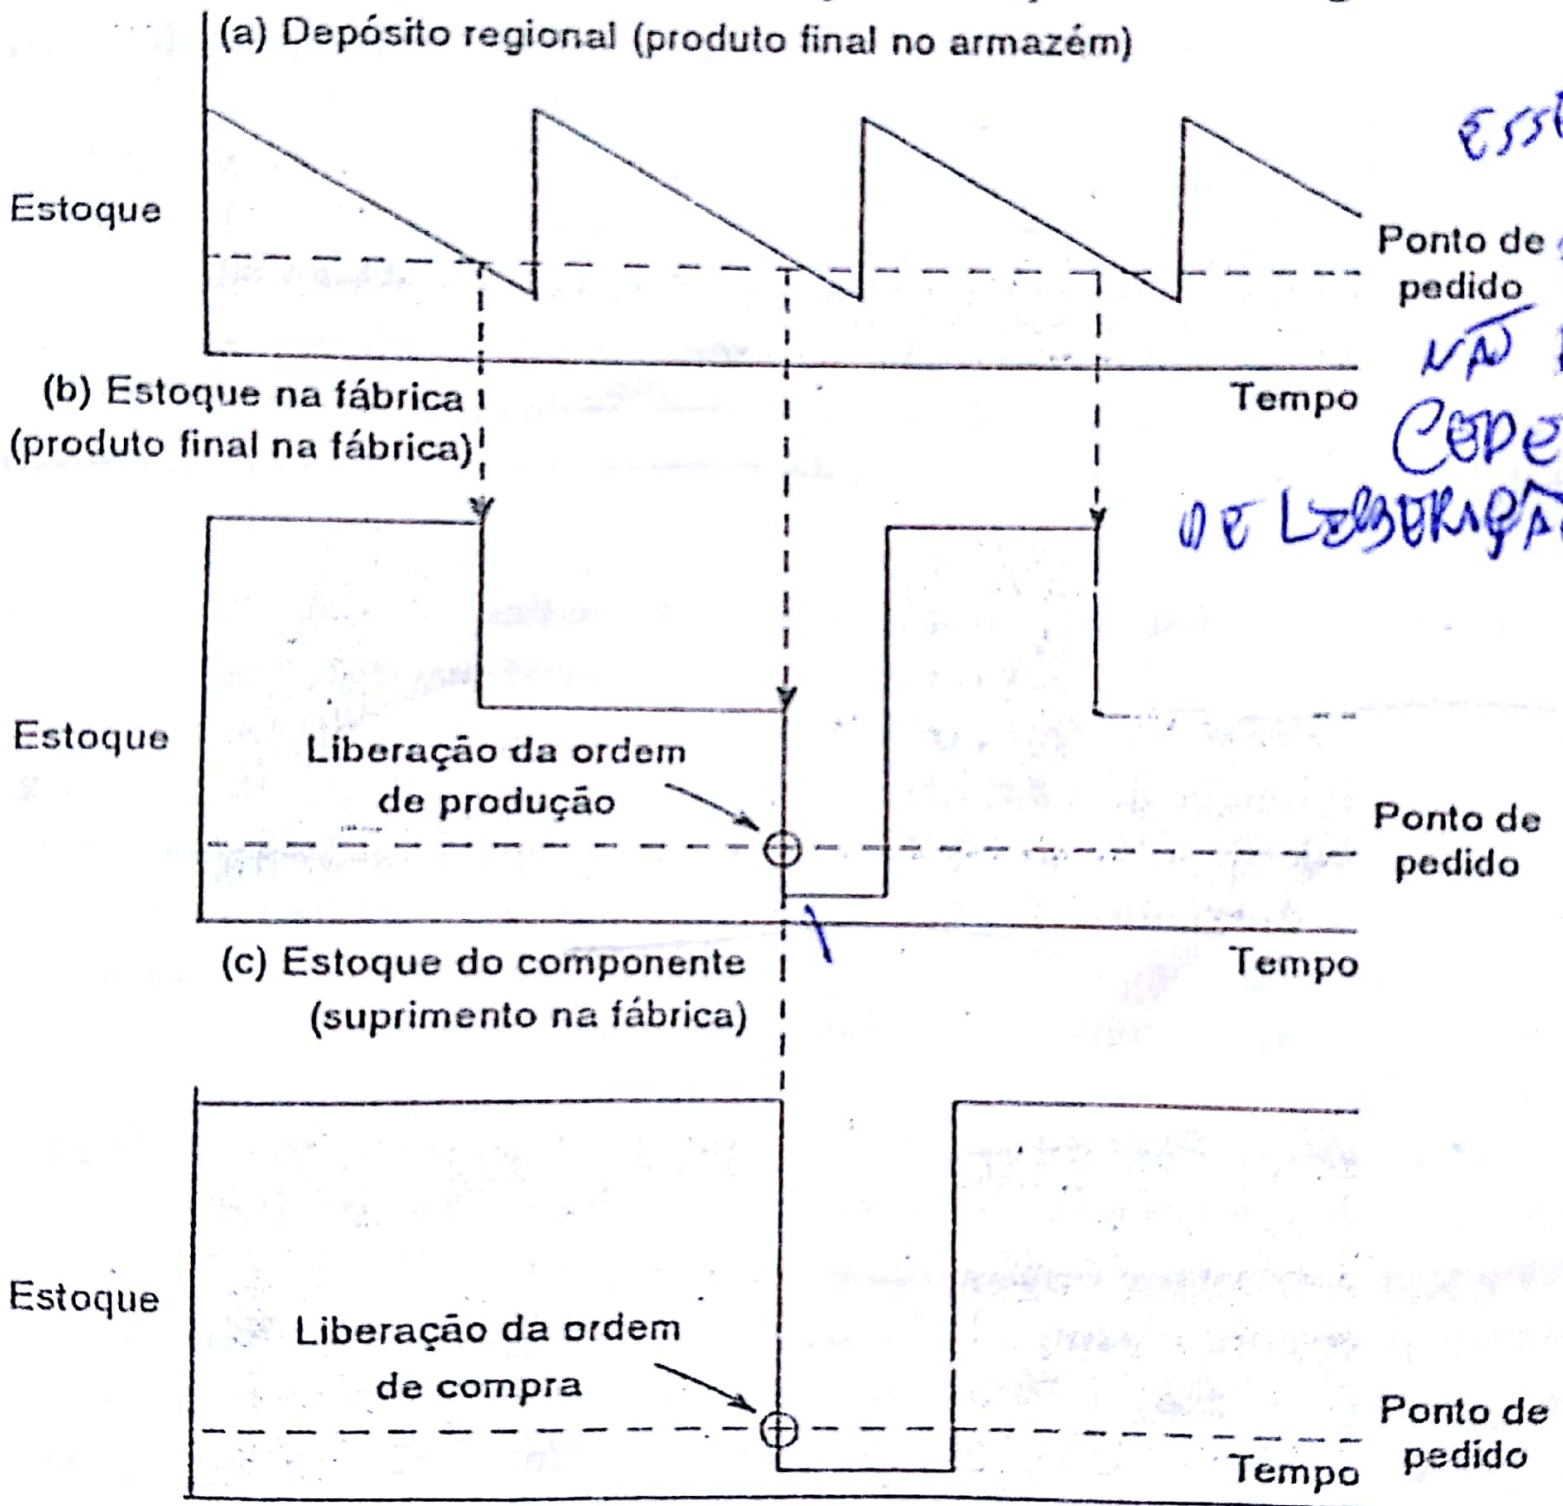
(a) Depósito regional (produto final no armazém)

Estoque

Ponto de pedido

Tempo

ESS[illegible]

NÃ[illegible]

COPE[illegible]

DE LIBERAÇÃ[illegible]

(b) Estoque na fábrica (produto final na fábrica)

Estoque

Liberação da ordem de produção

Ponto de pedido

Tempo

(c) Estoque do componente (suprimento na fábrica)

Estoque

Liberação da ordem de compra

Ponto de pedido

Tempo